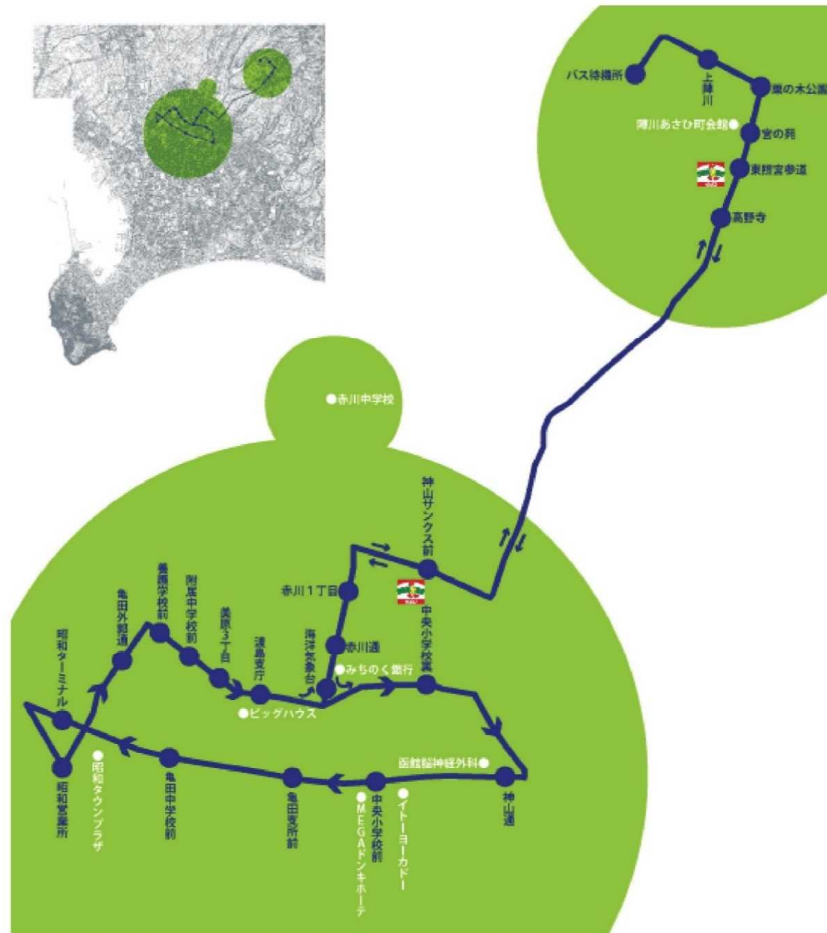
バス待機所
上陣川
桜の木公園
陣川あさひ町会館
宮の発
東照宮参道
高野寺
赤川中学校
神山サンクス前
赤川１丁目
赤川通
中央小学校裏
海洋気象台
みちのく銀行
湯島支庁
美原３丁目
附属中学校前
養護学校前
亀田外制通
昭和ターミナル
ビッグハウス
函館稜神経外科
昭和タウンプラザ
亀田中学校前
亀田支所前
中央小学校前
MEGAドンキホーテ
イトーヨーカドー
神山通
昭和営業所